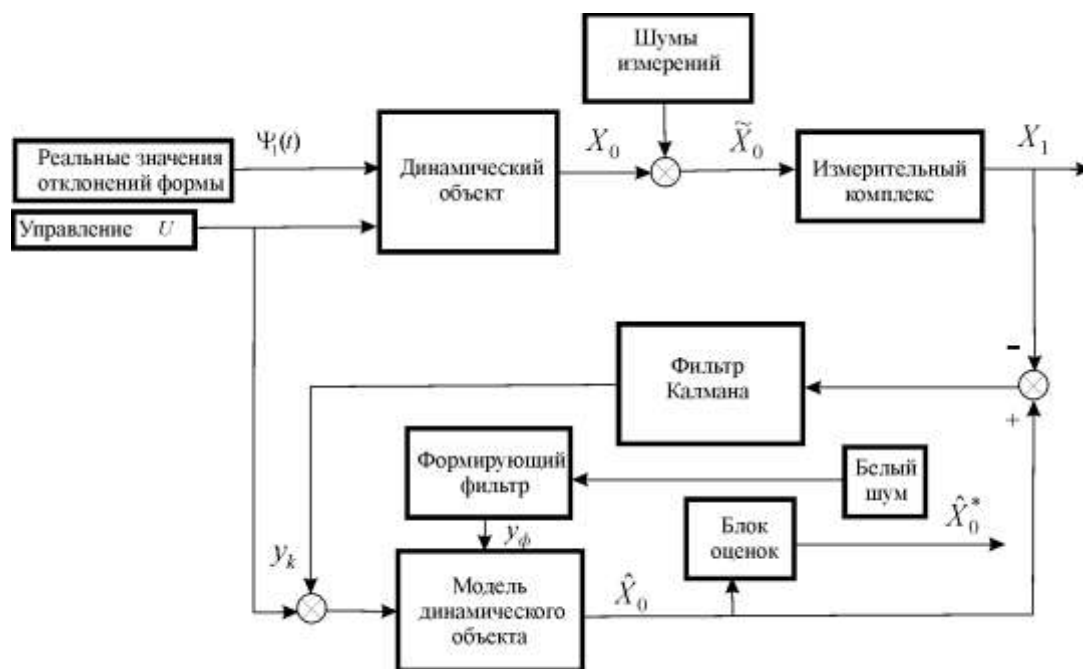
Шумы измерений

Реальные значения отклонений формы

$\Psi_1(t)$

Динамический объект

$X_0$

$\tilde{X}_0$

Измерительный комплекс

$X_1$

Управление $U$

-

Фильтр Калмана

+

Формирующий фильтр

Белый шум

$y_\phi$

Блок оценок

$\hat{X}_0^*$

$y_k$

Модель динамического объекта

$\hat{X}_0$